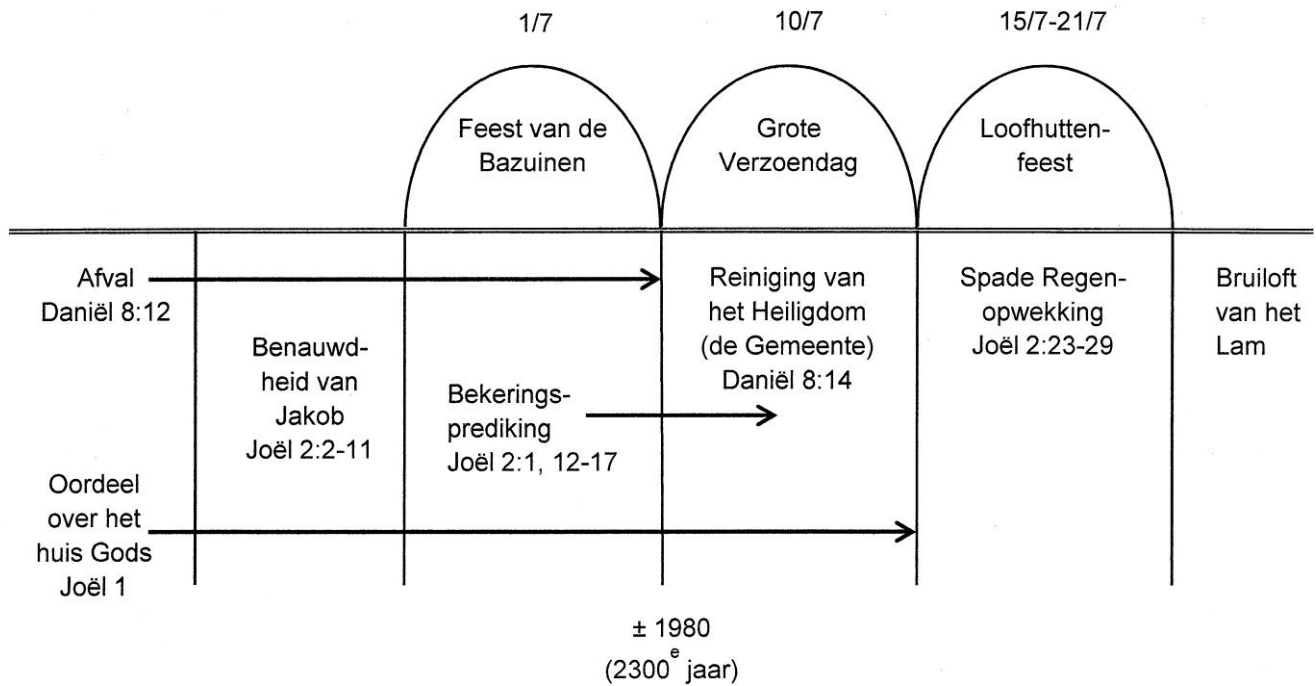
1/7

10/7

15/7-21/7

Feest van de Bazuinen

Grote Verzoendag

Loofhuttenfeest

Afval
Daniël 8:12

Benauwdheid van Jakob
Joël 2:2-11

Bekeringsprediking
Joël 2:1, 12-17

Reiniging van het Heiligdom (de Gemeente)
Daniël 8:14

Spade Regenopwekking
Joël 2:23-29

Bruiloft van het Lam

Oordeel over het huis Gods
Joël 1

± 1980
(2300$^{e}$ jaar)